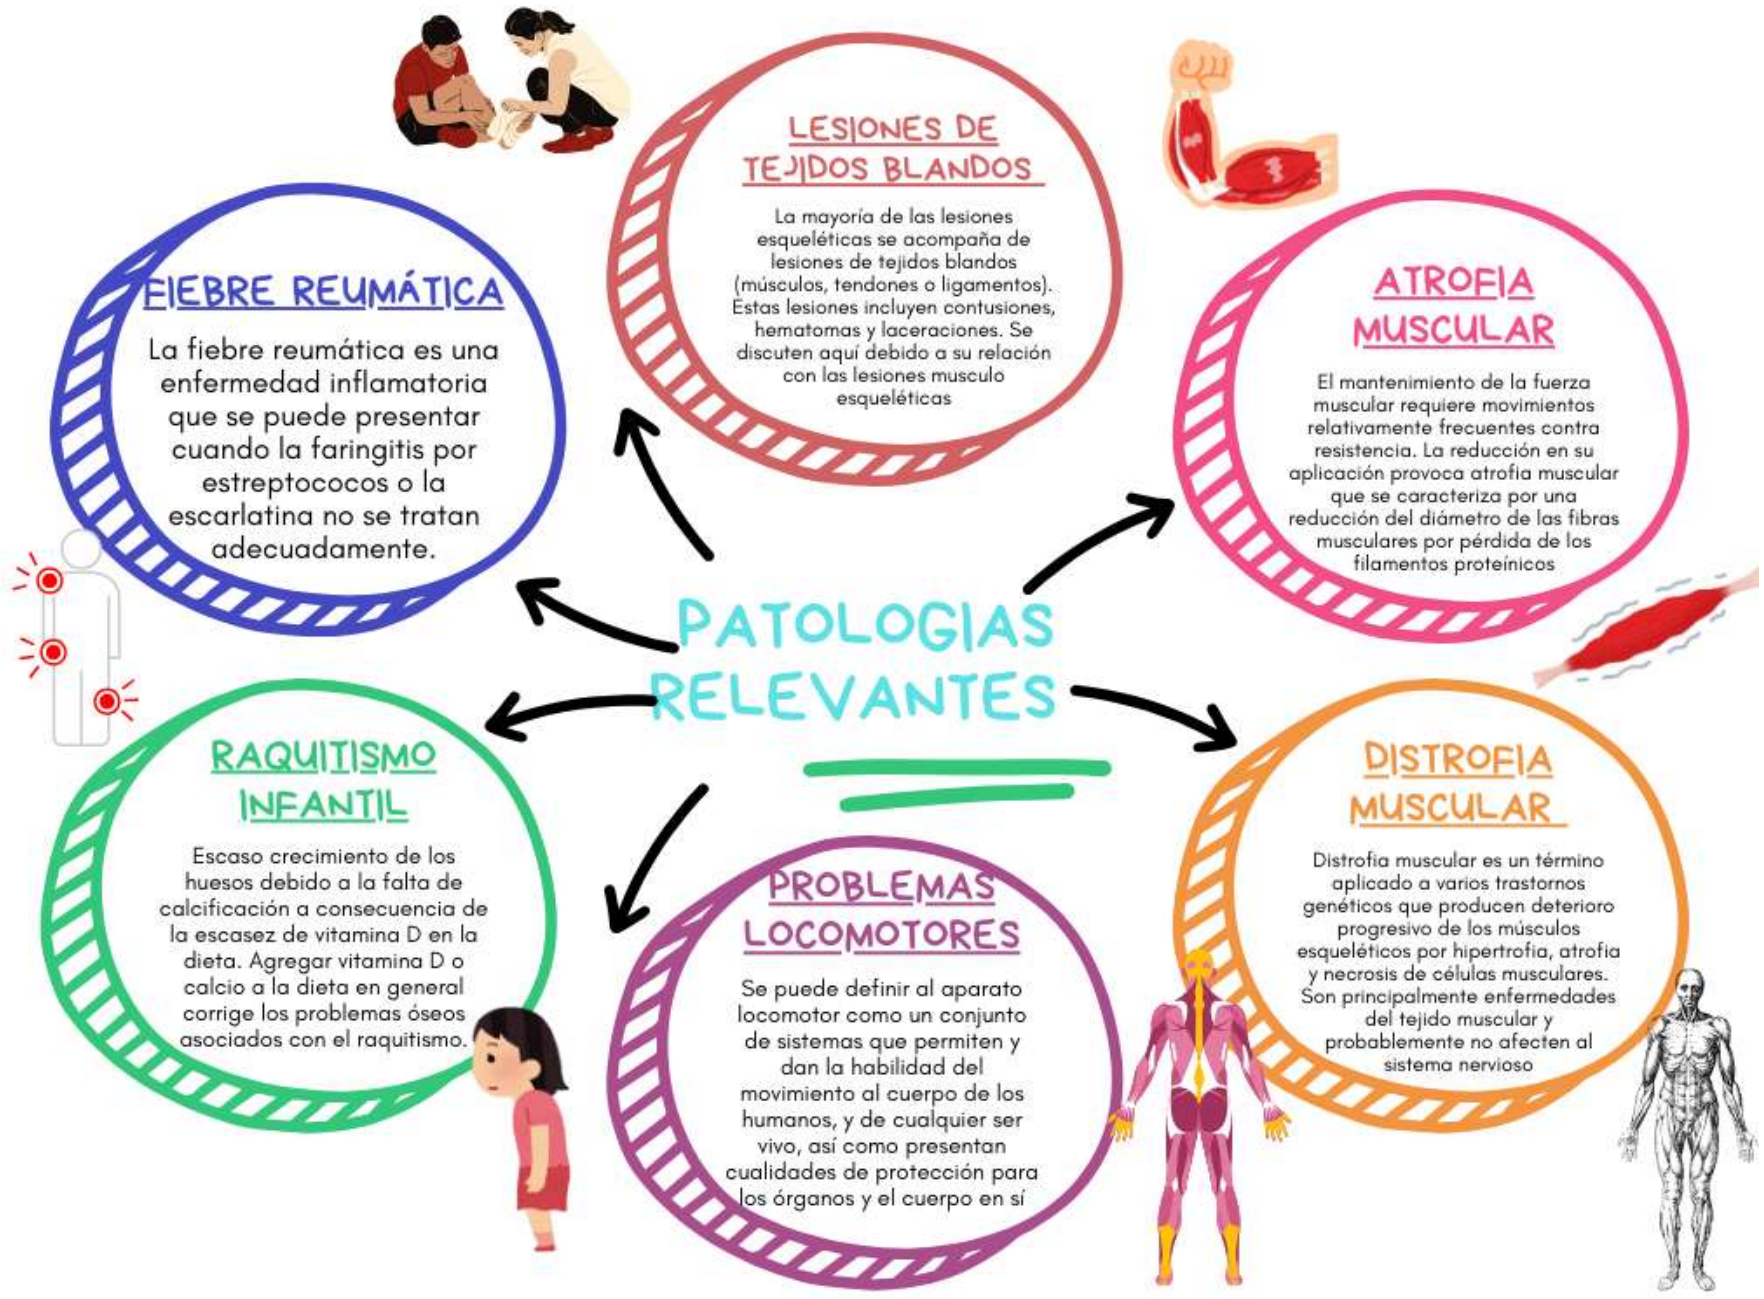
PATOLOGIAS RELEVANTES

LESIONES DE TEJIDOS BLANDOS

La mayoría de las lesiones esqueléticas se acompaña de lesiones de tejidos blandos (músculos, tendones o ligamentos). Estas lesiones incluyen contusiones, hematomas y laceraciones. Se discuten aquí debido a su relación con las lesiones musculo esqueléticas

FIEBRE REUMÁTICA

La fiebre reumática es una enfermedad inflamatoria que se puede presentar cuando la faringitis por estreptococos o la escarlatina no se tratan adecuadamente.

ATROFIA MUSCULAR

El mantenimiento de la fuerza muscular requiere movimientos relativamente frecuentes contra resistencia. La reducción en su aplicación provoca atrofia muscular que se caracteriza por una reducción del diámetro de las fibras musculares por pérdida de los filamentos proteínicos

RAQUITISMO INFANTIL

Escaso crecimiento de los huesos debido a la falta de calcificación a consecuencia de la escasez de vitamina D en la dieta. Agregar vitamina D o calcio a la dieta en general corrige los problemas óseos asociados con el raquitismo.

PROBLEMAS LOCOMOTORES

Se puede definir al aparato locomotor como un conjunto de sistemas que permiten y dan la habilidad del movimiento al cuerpo de los humanos, y de cualquier ser vivo, así como presentan cualidades de protección para los órganos y el cuerpo en sí

DISTROFIA MUSCULAR

Distrofia muscular es un término aplicado a varios trastornos genéticos que producen deterioro progresivo de los músculos esqueléticos por hipertrofia, atrofia y necrosis de células musculares. Son principalmente enfermedades del tejido muscular y probablemente no afecten al sistema nervioso